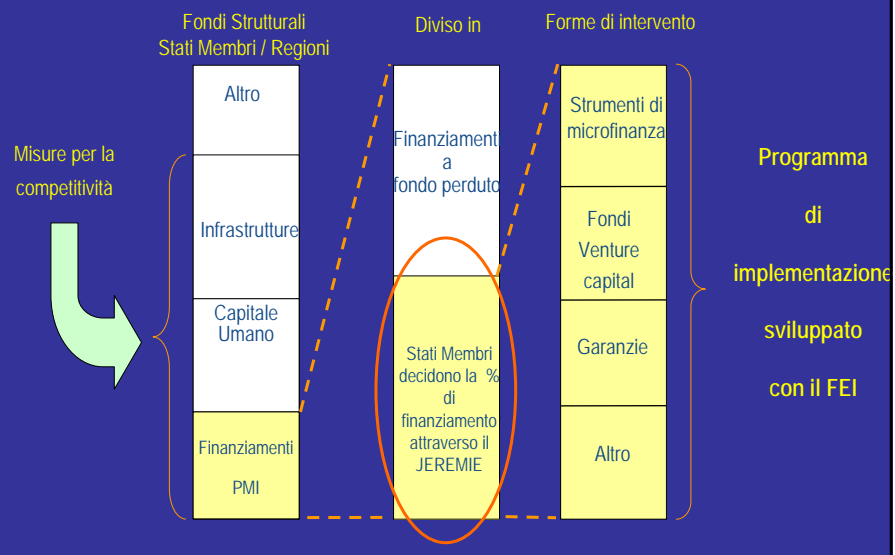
Fondi Strutturali
Stati Membri / Regioni

Diviso in

Forme di intervento

Misure per la competitività

Altro

Infrastrutture

Capitale Umano

Finanziamenti PMI

Finanziamenti a fondo perduto

Stati Membri decidono la % di finanziamento attraverso il JEREMIE

Strumenti di microfinanza

Fondi Venture capital

Garanzie

Altro

Programma di implementazione sviluppato con il FEI